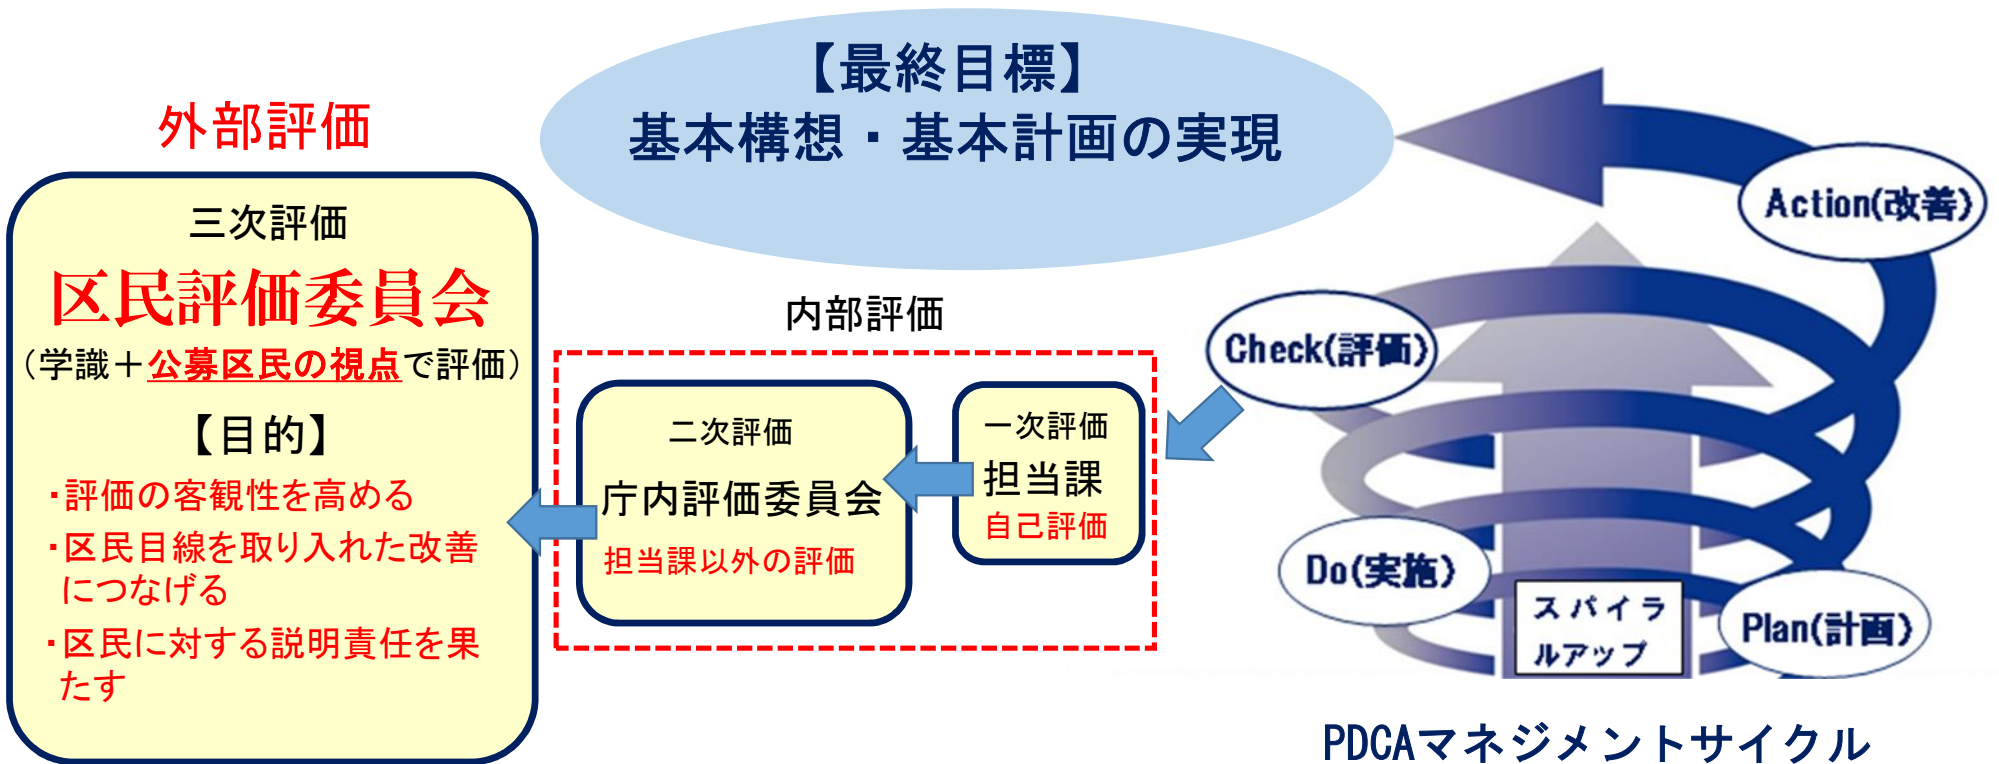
【最終目標】
基本構想・基本計画の実現

外部評価

三次評価
区民評価委員会
（学識＋公募区民の視点で評価）
【目的】
・評価の客観性を高める
・区民目線を取り入れた改善につなげる
・区民に対する説明責任を果たす

内部評価

二次評価
庁内評価委員会
担当課以外の評価

一次評価
担当課
自己評価

Action(改善)
Check(評価)
Do(実施)
Plan(計画)
スパイラルアップ

PDCAマネジメントサイクル